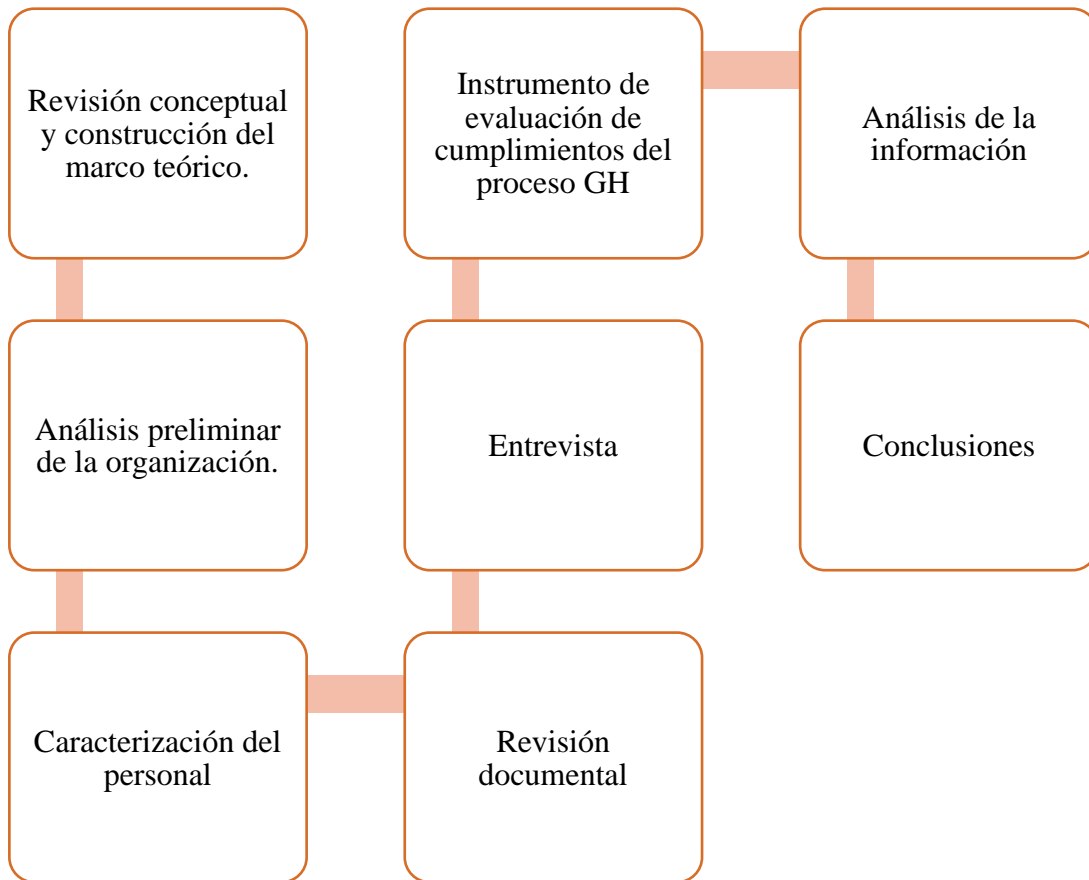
Revisión conceptual y construcción del marco teórico.

Análisis preliminar de la organización.

Caracterización del personal

Revisión documental

Entrevista

Instrumento de evaluación de cumplimientos del proceso GH

Análisis de la información

Conclusiones